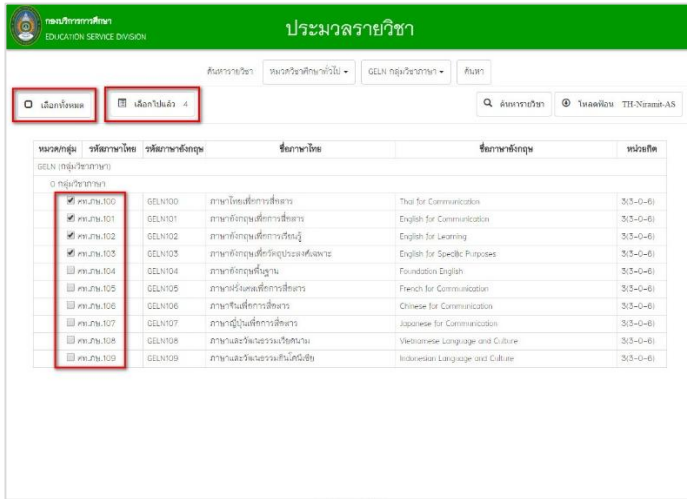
กองบริการการศึกษา
EDUCATION SERVICE DIVISION

ประมวลรายวิชา

ค้นหารายวิชา: หมวดวิชาศึกษาทั่วไป ▾ GELN กลุ่มวิชาภาษา ▾ ค้นหา

เลือกทั้งหมด

เลือกไปแล้ว 4

ค้นหารายวิชา

โหลดฟอนต์ TH-Niramit-AS

| หมวด/กลุ่ม | รหัสภาษาไทย | รหัสภาษาอังกฤษ | ชื่อภาษาไทย | ชื่อภาษาอังกฤษ | หน่วยกิต |
|---|---|---|---|---|---|
| GELN (กลุ่มวิชาภาษา) | | | | | |
| 0 กลุ่มวิชาภาษา | | | | | |
| | ศท.ภษ.100 | GELN100 | ภาษาไทยเพื่อการสื่อสาร | Thai for Communication | 3(3-0-6) |
| | ศท.ภษ.101 | GELN101 | ภาษาอังกฤษเพื่อการสื่อสาร | English for Communication | 3(3-0-6) |
| | ศท.ภษ.102 | GELN102 | ภาษาอังกฤษเพื่อการเรียนรู้ | English for Learning | 3(3-0-6) |
| | ศท.ภษ.103 | GELN103 | ภาษาอังกฤษเพื่อวัตถุประสงค์เฉพาะ | English for Specific Purposes | 3(3-0-6) |
| | ศท.ภษ.104 | GELN104 | ภาษาอังกฤษพื้นฐาน | Foundation English | 3(3-0-6) |
| | ศท.ภษ.105 | GELN105 | ภาษาฝรั่งเศสเพื่อการสื่อสาร | French for Communication | 3(3-0-6) |
| | ศท.ภษ.106 | GELN106 | ภาษาจีนเพื่อการสื่อสาร | Chinese for Communication | 3(3-0-6) |
| | ศท.ภษ.107 | GELN107 | ภาษาญี่ปุ่นเพื่อการสื่อสาร | Japanese for Communication | 3(3-0-6) |
| | ศท.ภษ.108 | GELN108 | ภาษาและวัฒนธรรมเวียดนาม | Vietnamese Language and Culture | 3(3-0-6) |
| | ศท.ภษ.109 | GELN109 | ภาษาและวัฒนธรรมอินโดนีเซีย | Indonesian Language and Culture | 3(3-0-6) |